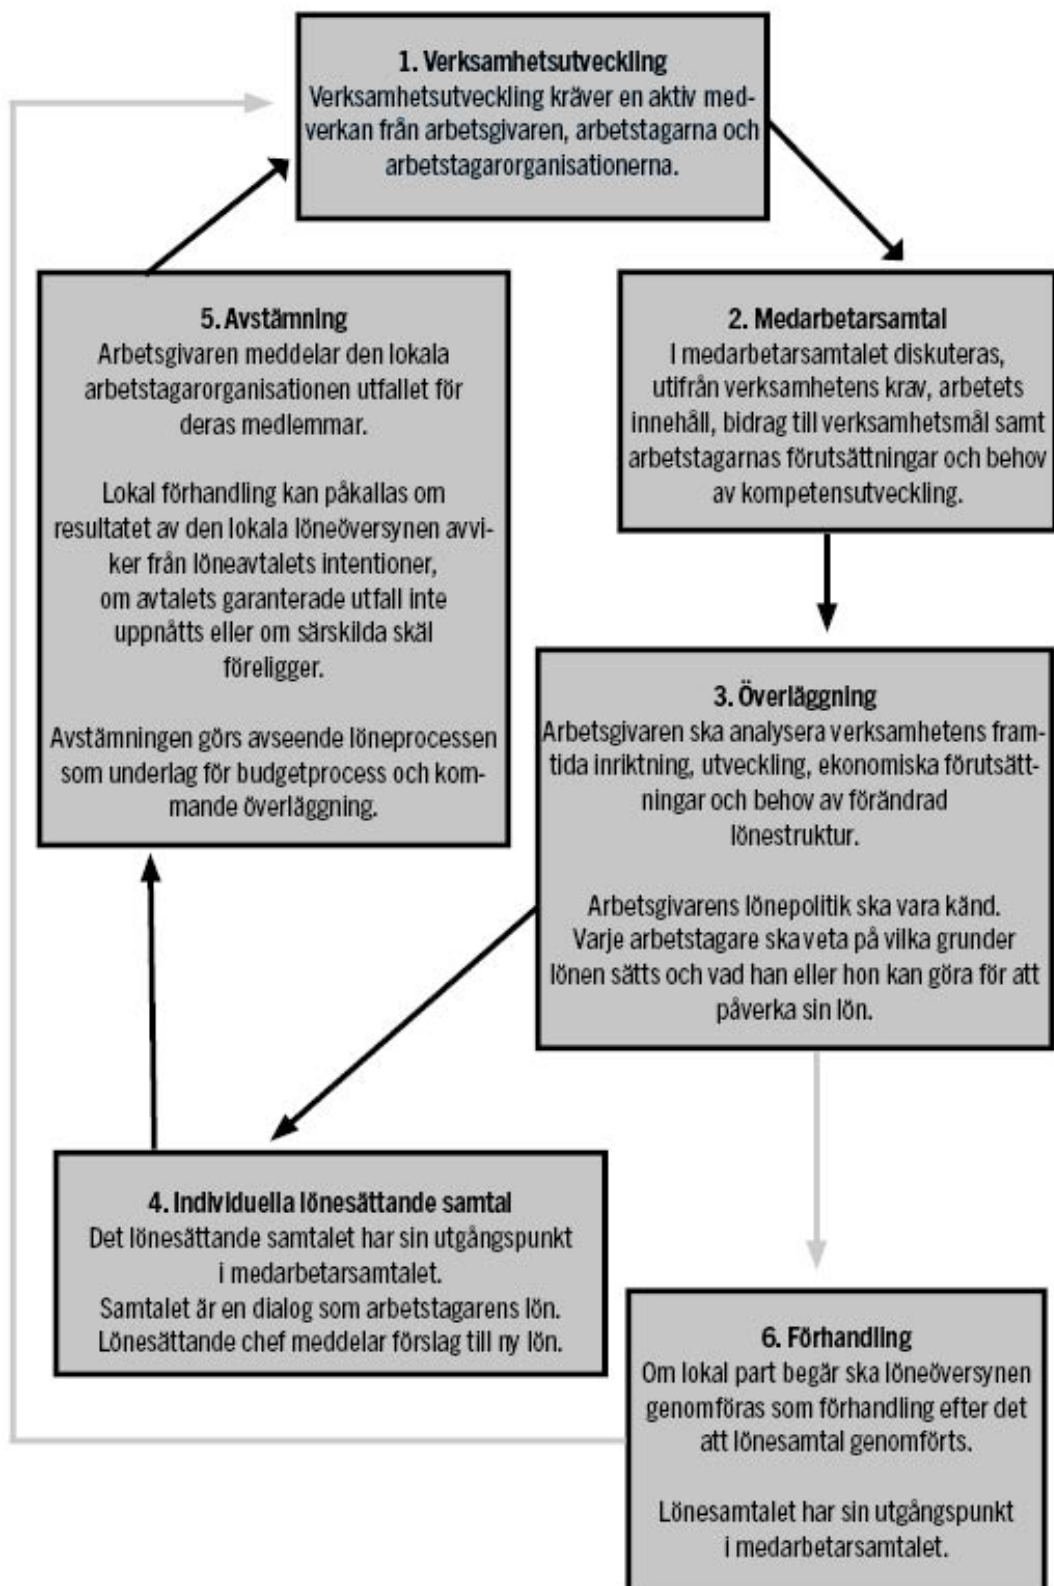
1. Verksamhetsutveckling
Verksamhetsutveckling kräver en aktiv medverkan från arbetsgivaren, arbetstagarna och arbetstagarorganisationerna.

2. Medarbetarsamtal
I medarbetarsamtalet diskuteras, utifrån verksamhetens krav, arbetets innehåll, bidrag till verksamhetsmål samt arbetstagarnas förutsättningar och behov av kompetensutveckling.

3. Överläggning
Arbetsgivaren ska analysera verksamhetens framtida inriktning, utveckling, ekonomiska förutsättningar och behov av förändrad lönestruktur.

Arbetsgivarens lönepolitik ska vara känd. Varje arbetstagare ska veta på vilka grunder lönen sätts och vad han eller hon kan göra för att påverka sin lön.

4. Individuella lönesättande samtal
Det lönesättande samtalet har sin utgångspunkt i medarbetarsamtalet.
Samtalet är en dialog som arbetstagarens lön.
Lönesättande chef meddelar förslag till ny lön.

5. Avstämning
Arbetsgivaren meddelar den lokala arbetstagarorganisationen utfallet för deras medlemmar.

Lokal förhandling kan påkallas om resultatet av den lokala löneöversynen avviker från löneavtalets intentioner, om avtalets garanterade utfall inte uppnåtts eller om särskilda skäl föreligger.

Avstämningen görs avseende löneprocessen som underlag för budgetprocess och kommande överläggning.

6. Förhandling
Om lokal part begär ska löneöversynen genomföras som förhandling efter det att lönesamtal genomförts.

Lönesamtalet har sin utgångspunkt i medarbetarsamtalet.